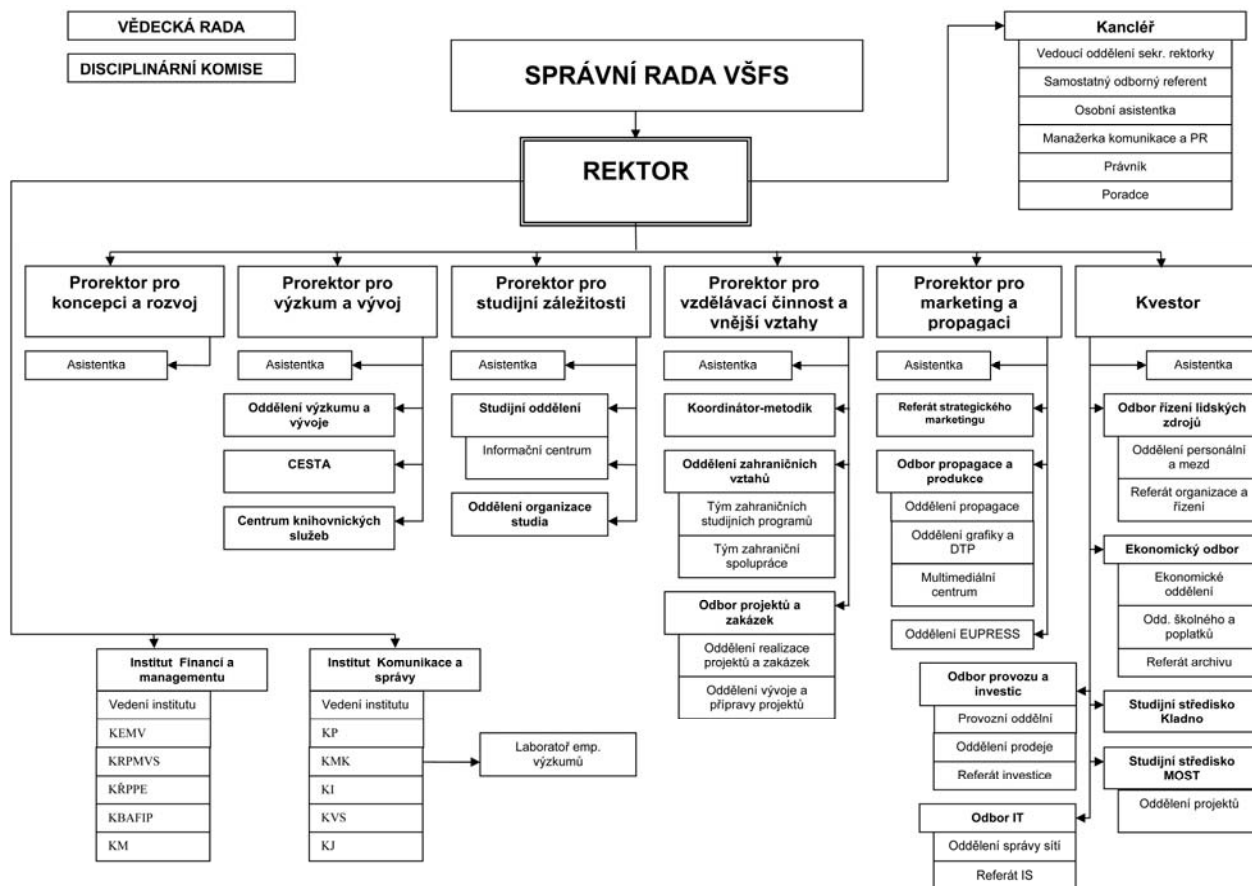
VĚDECKÁ RADA

DISCIPLINÁRNÍ KOMISE

SPRÁVNÍ RADA VŠFS

Kancléř
Vedoucí oddělení sekr. rektorky
Samostatný odborný referent
Osobní asistentka
Manažerka komunikace a PR
Právník
Poradce

REKTOR

Prorektor pro koncepci a rozvoj
Asistentka

Prorektor pro výzkum a vývoj
Asistentka
Oddělení výzkumu a vývoje
CESTA
Centrum knihovnických služeb

Prorektor pro studijní záležitosti
Asistentka
Studijní oddělení
Informační centrum
Oddělení organizace studia

Prorektor pro vzdělávací činnost a vnější vztahy
Asistentka
Koordinátor-metodik
Oddělení zahraničních vztahů
Tým zahraničních studijních programů
Tým zahraniční spolupráce
Odbor projektů a zakázek
Oddělení realizace projektů a zakázek
Oddělení vývoje a přípravy projektů

Prorektor pro marketing a propagaci
Asistentka
Referát strategického marketingu
Odbor propagace a produkce
Oddělení propagace
Oddělení grafiky a DTP
Multimediální centrum
Oddělení EUPRESS

Kvestor
Asistentka
Odbor řízení lidských zdrojů
Oddělení personální a mezd
Referát organizace a řízení
Ekonomický odbor
Ekonomické oddělení
Odd. školného a poplatků
Referát archivu
Studijní středisko Kladno
Studijní středisko MOST
Oddělení projektů

Odbor provozu a investic
Provozní oddělní
Oddělení prodeje
Referát investice

Odbor IT
Oddělení správy sítí
Referát IS

Institut Financí a managementu
Vedení institutu
KEMV
KRPMVS
KŘPPE
KBAFIP
KM

Institut Komunikace a správy
Vedení institutu
KP
KMK
KI
KVS
KJ

Laboratoř emp. výzkumů